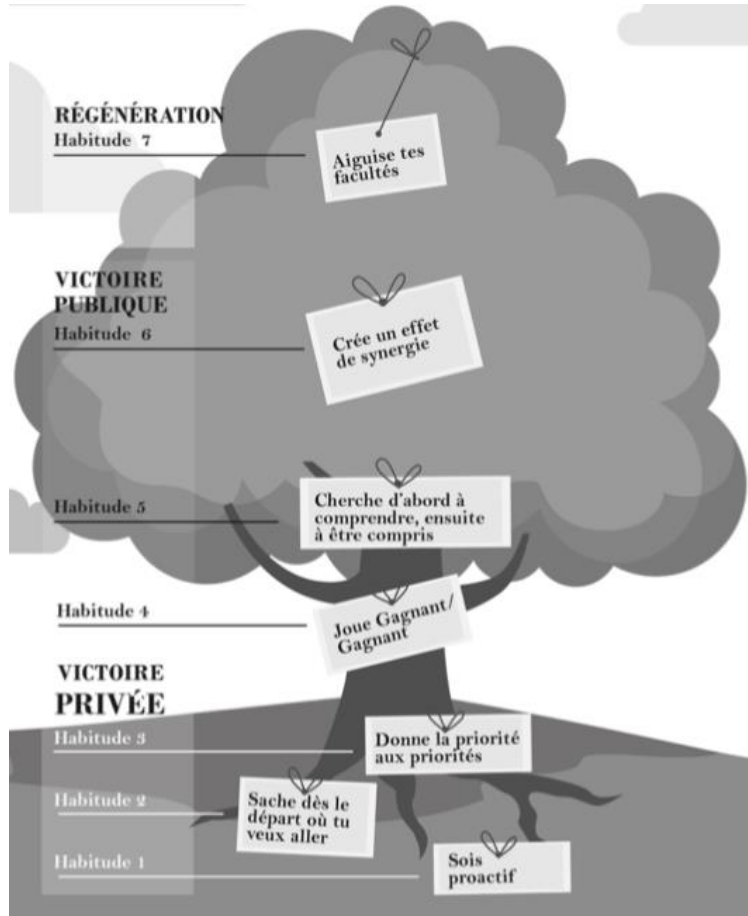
RÉGÉNÉRATION
Habitude 7

Aiguise tes facultés

VICTOIRE PUBLIQUE
Habitude 6

Crée un effet de synergie

Habitude 5

Cherche d'abord à comprendre, ensuite à être compris

Habitude 4

Joue Gagnant/ Gagnant

VICTOIRE PRIVÉE
Habitude 3

Donne la priorité aux priorités

Habitude 2

Sache dès le départ où tu veux aller

Habitude 1

Sois proactif